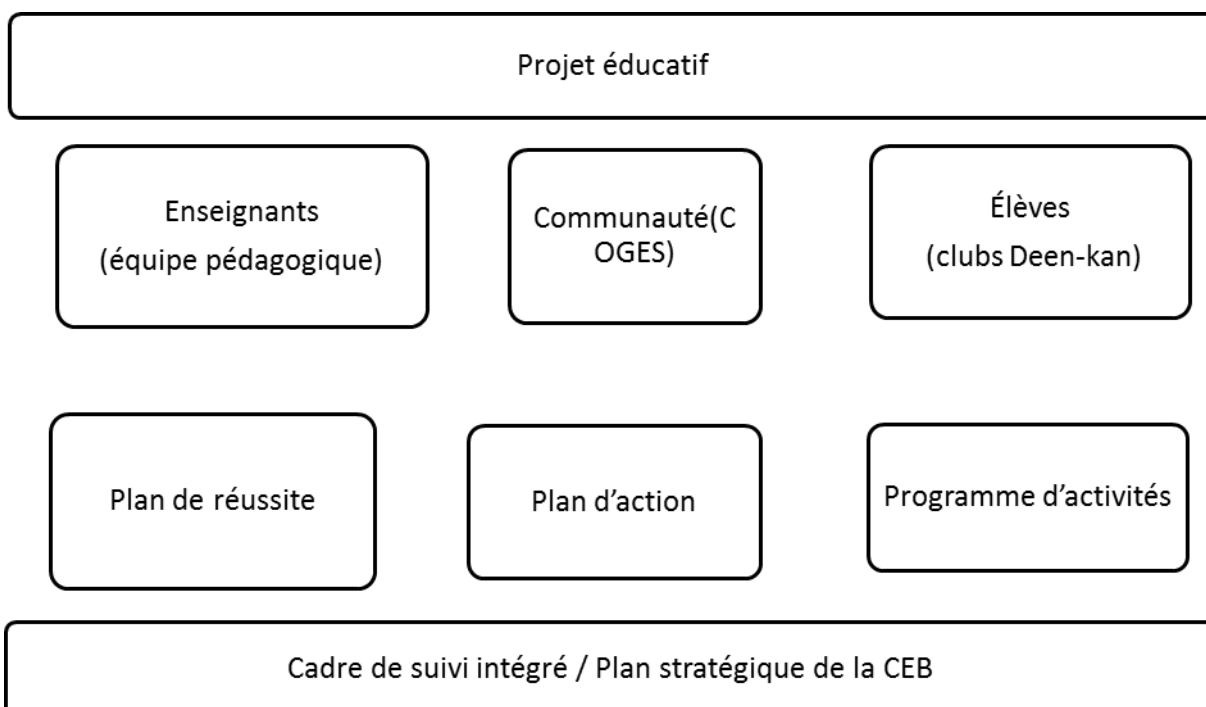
Projet éducatif

Enseignants
(équipe pédagogique)

Communauté(COGES)

Élèves
(clubs Deen-kan)

Plan de réussite

Plan d'action

Programme d'activités

Cadre de suivi intégré / Plan stratégique de la CEB